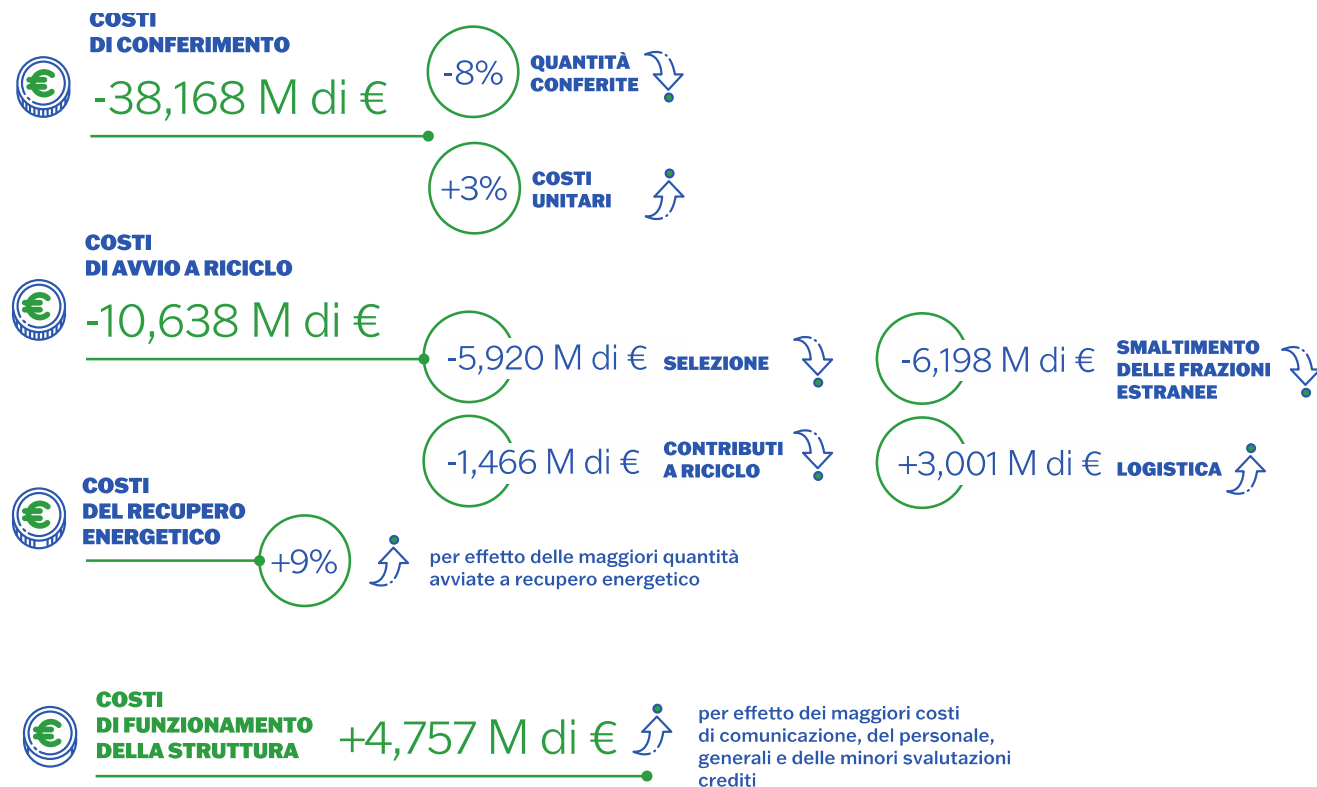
COSTI
DI CONFERIMENTO

-38,168 M di €

-8%
QUANTITÀ CONFERITE

+3%
COSTI UNITARI

COSTI
DI AVVIO A RICICLO

-10,638 M di €

-5,920 M di €
SELEZIONE

-6,198 M di €
SMALTIMENTO DELLE FRAZIONI ESTRANEE

-1,466 M di €
CONTRIBUTI A RICICLO

+3,001 M di €
LOGISTICA

COSTI
DEL RECUPERO ENERGETICO

+9%
per effetto delle maggiori quantità avviate a recupero energetico

COSTI
DI FUNZIONAMENTO DELLA STRUTTURA

+4,757 M di €
per effetto dei maggiori costi di comunicazione, del personale, generali e delle minori svalutazioni crediti